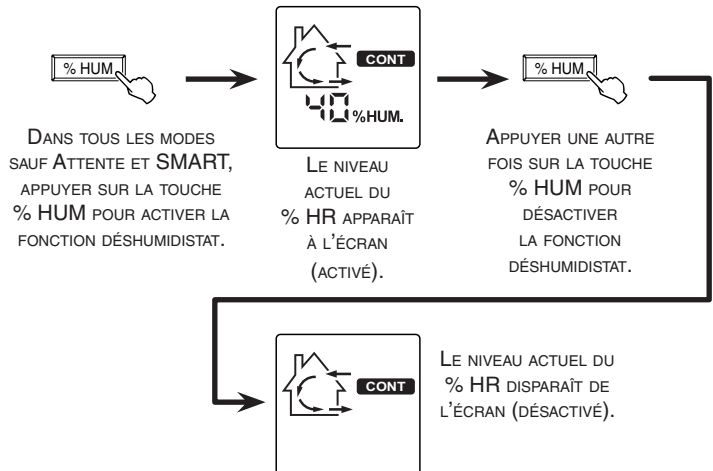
% HUM

Dans tous les modes sauf Attente et SMART, appuyer sur la touche % HUM pour activer la fonction déshumidistat.

CONT

40 %HUM.

Le niveau actuel du % HR apparaît à l'écran (activé).

% HUM

Appuyer une autre fois sur la touche % HUM pour désactiver la fonction déshumidistat.

CONT

Le niveau actuel du % HR disparaît de l'écran (désactivé).